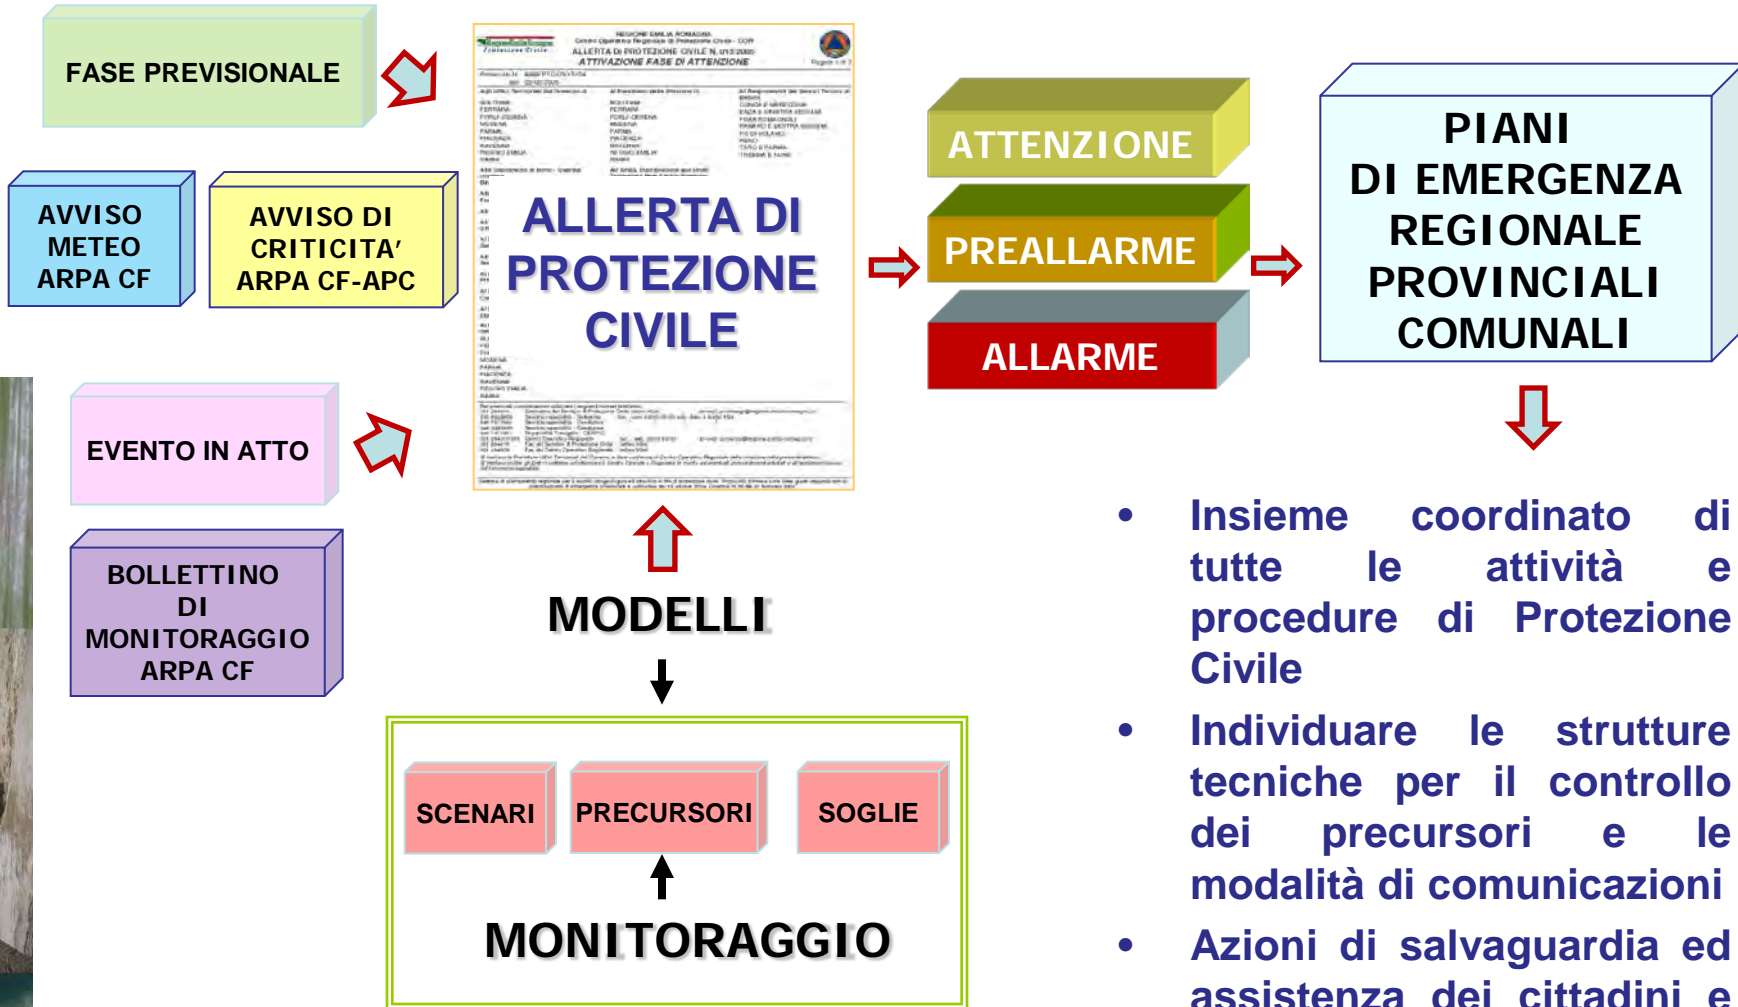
FASE PREVISIONALE

AVVISO METEO ARPA CF

AVVISO DI CRITICITA' ARPA CF-APC

EVENTO IN ATTO

BOLLETTINO DI MONITORAGGIO ARPA CF

REGIONE EMILIA ROMAGNA
ALLERTA DI PROTEZIONE CIVILE N. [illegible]
ATTIVAZIONE FASE DI ATTENZIONE

ALLERTA DI PROTEZIONE CIVILE

MODELLI

SCENARI

PRECURSORI

SOGLIE

MONITORAGGIO

ATTENZIONE

PREALLARME

ALLARME

PIANI DI EMERGENZA REGIONALE PROVINCIALI COMUNALI

• Insieme coordinato di tutte le attività e procedure di Protezione Civile

• Individuare le strutture tecniche per il controllo dei precursori e le modalità di comunicazioni

• Azioni di salvaguardia ed assistenza dei cittadini e